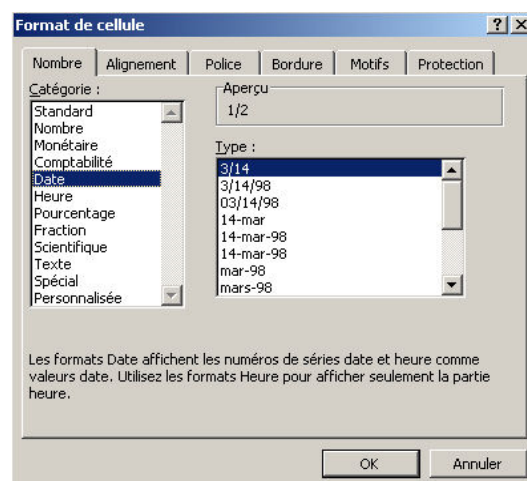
Format de cellule

?| X

Nombre | Alignement | Police | Bordure | Motifs | Protection

Catégorie :

Standard
Nombre
Monétaire
Comptabilité
Date
Heure
Pourcentage
Fraction
Scientifique
Texte
Spécial
Personnalisée

Aperçu

1/2

Type :

3/14
3/14/98
03/14/98
14-mar
14-mar-98
14-mar-98
mar-98
mars-98

Les formats Date affichent les numéros de séries date et heure comme valeurs date. Utilisez les formats Heure pour afficher seulement la partie heure.

OK

Annuler